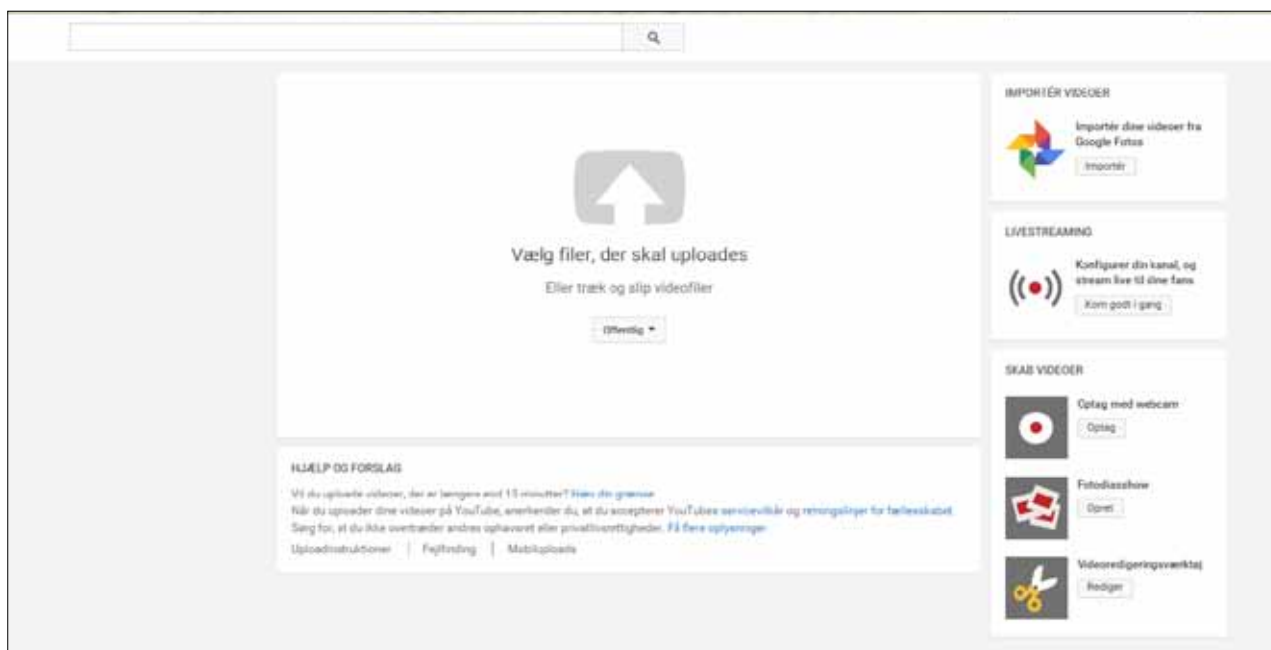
Vælg filer, der skal uploades

Eller træk og slip videofiler

Offentlig

HJÆLP OG FORSLAG

Vil du uploade videoer, der er længere end 15 minutter? Hæv din grænse
Når du uploader dine videoer på YouTube, anerkender du, at du accepterer YouTubes servicevilkår og retningslinjer for fællesskabet.
Sørg for, at du ikke overtræder andres ophavsret eller privatlivsrettigheder. Få flere oplysninger

Uploadinstruktioner | Fejlfinding | Mobiluploads

IMPORTÉR VIDEOER

Importér dine videoer fra Google Fotos

Importér

LIVESTREAMING

Konfigurer din kanal, og stream live til dine fans

Kom godt i gang

SKAB VIDEOER

Optag med webcam

Optag

Fotodiasshow

Opret

Videoredigeringsværktøj

Rediger